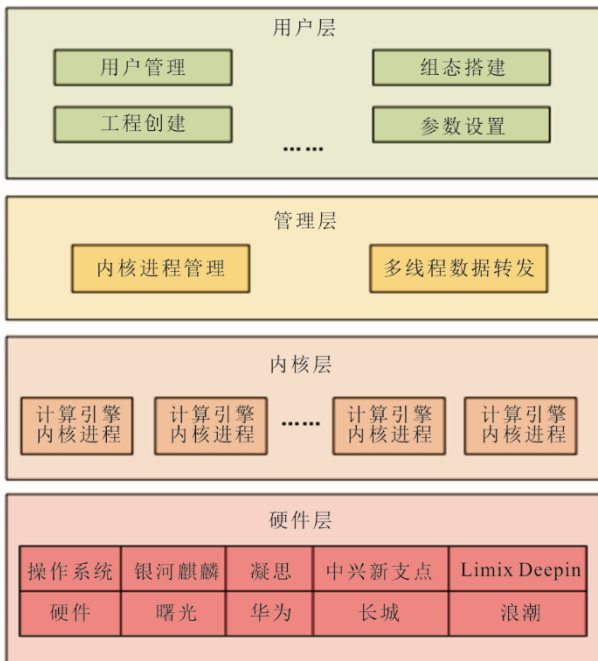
用户层

用户管理

组态搭建

工程创建

参数设置

……

管理层

内核进程管理

多线程数据转发

内核层

计算引擎 内核进程

计算引擎 内核进程

……

计算引擎 内核进程

计算引擎 内核进程

硬件层

| 操作系统 | 银河麒麟 | 凝思 | 中兴新支点 | Limix Deepin |
|---|---|---|---|---|
| 硬件 | 曙光 | 华为 | 长城 | 浪潮 |